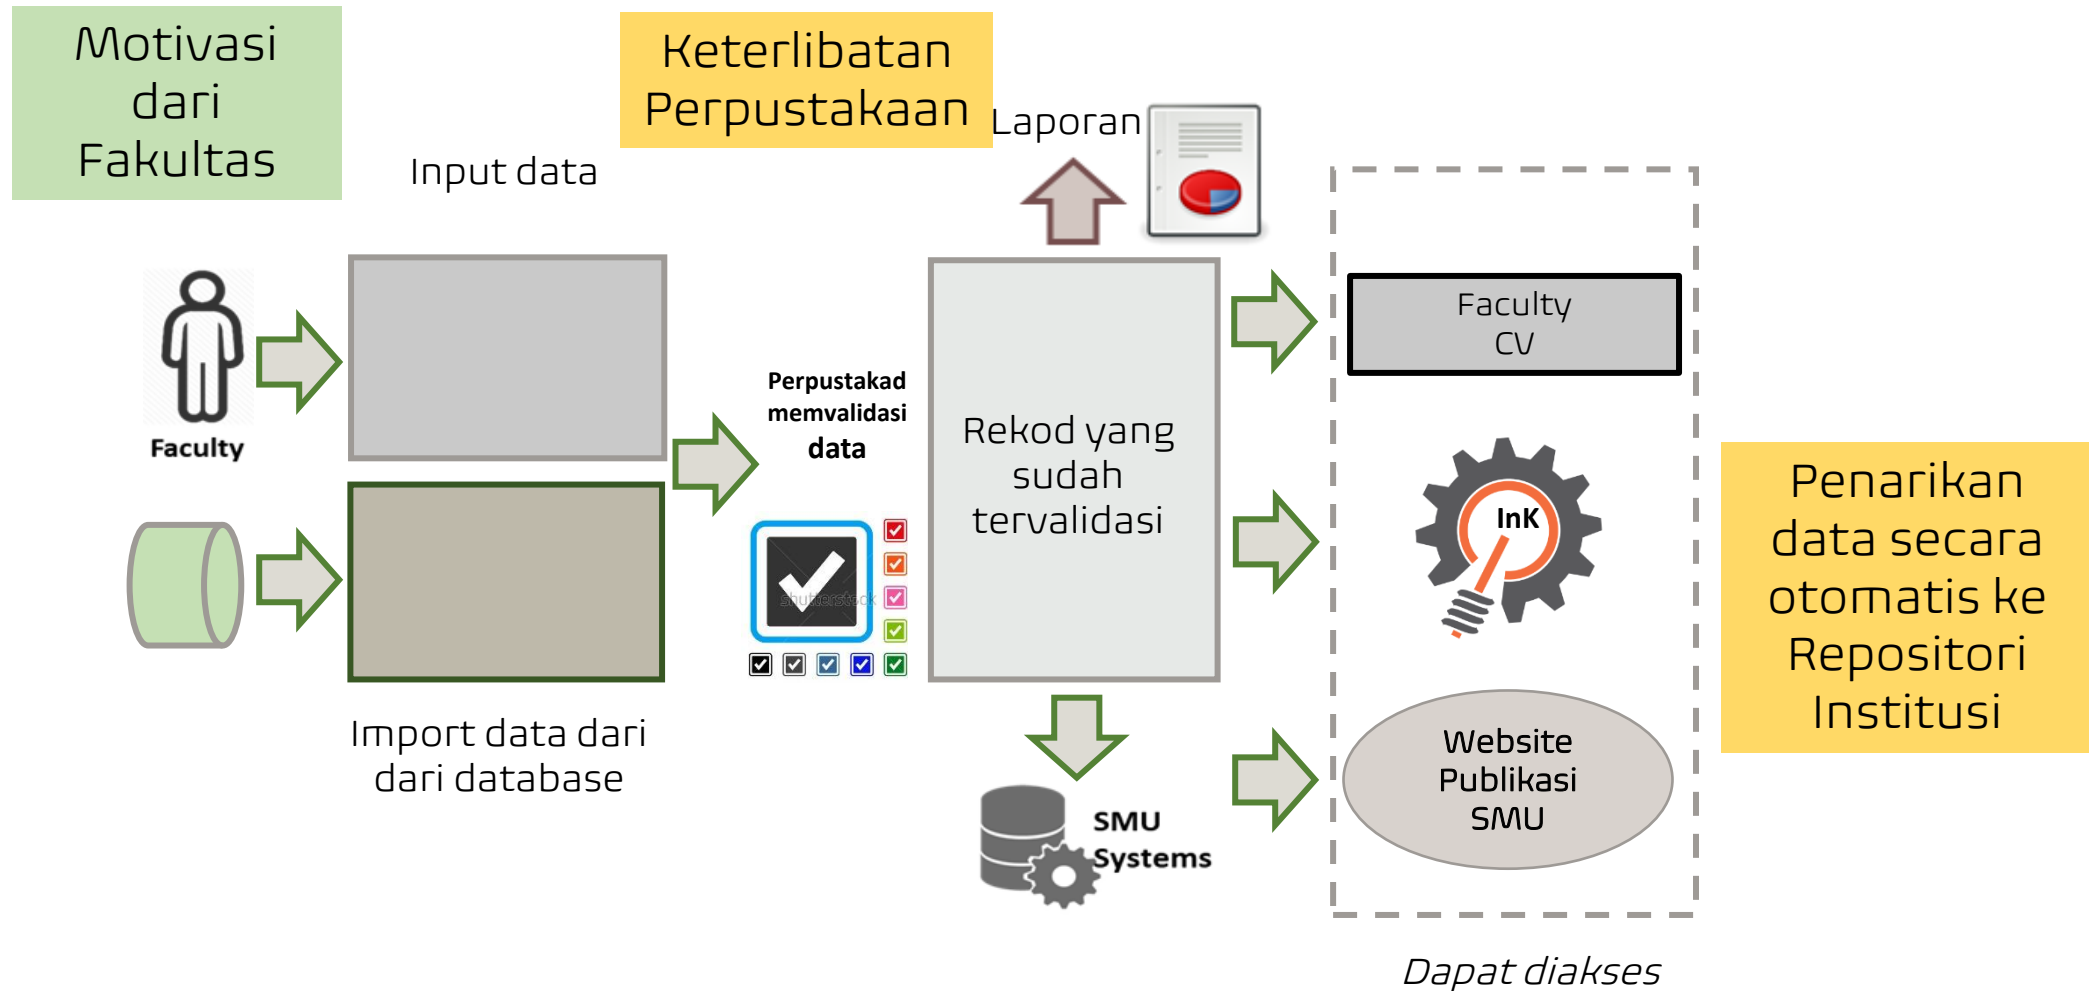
Motivasi dari Fakultas

Keterlibatan Perpustakaan

Input data

Laporan

Faculty

Perpustakad memvalidasi data

shutterstock

Rekod yang sudah tervalidasi

Faculty CV

InK

Website Publikasi SMU

SMU Systems

Import data dari dari database

Penarikan data secara otomatis ke Repositori Institusi

Dapat diakses